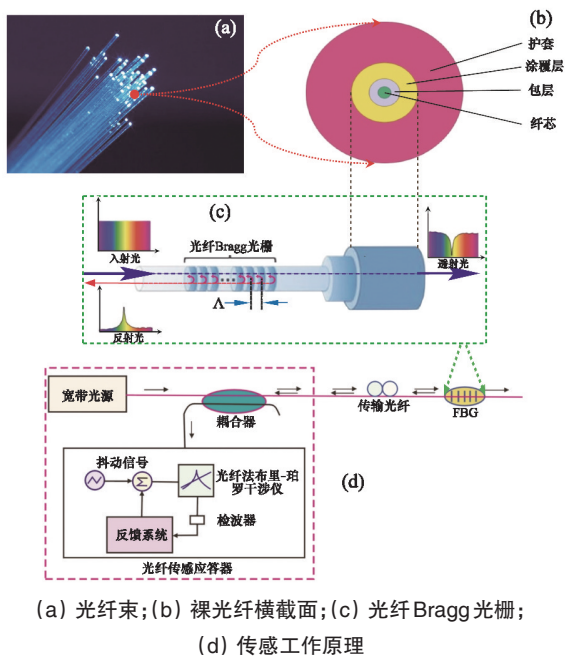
(a)

(b)

护套

涂覆层

包层

纤芯

(c)

入射光

光纤Bragg光栅

透射光

Λ

反射光

宽带光源

耦合器

传输光纤

FBG

抖动信号

Σ

光纤法布里-珀罗干涉仪

(d)

检波器

反馈系统

光纤传感应答器

(a) 光纤束;(b) 裸光纤横截面;(c) 光纤Bragg光栅;
(d) 传感工作原理